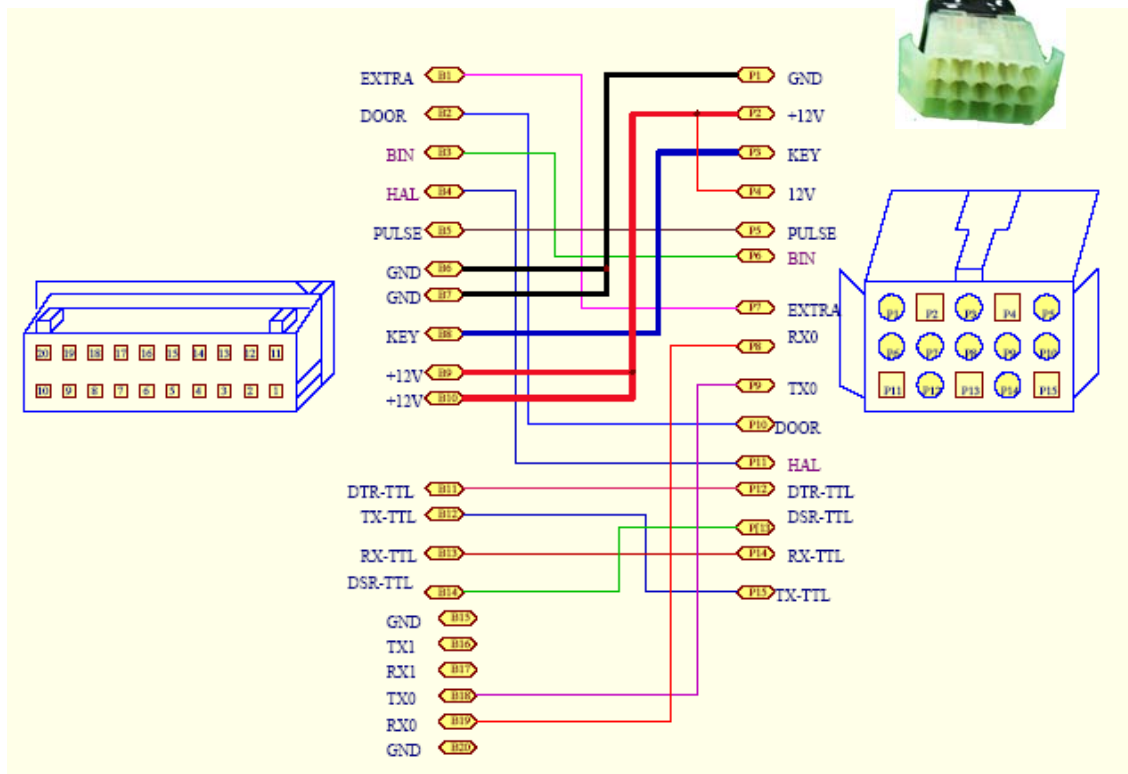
EXTRA B1
DOOR B2
BIN B3
HAL B4
PULSE B5
GND B6
GND B7
KEY B8
+12V B9
+12V B10
DTR-TTL B11
TX-TTL B12
RX-TTL B13
DSR-TTL B14
GND B15
TX1 B16
RX1 B17
TX0 B18
RX0 B19
GND B20

P1 GND
P2 +12V
P3 KEY
P4 12V
P5 PULSE
P6 BIN
P7 EXTRA
P8 RX0
P9 TX0
P10 DOOR
P11 HAL
P12 DTR-TTL
P13 DSR-TTL
P14 RX-TTL
P15 TX-TTL

20 19 18 17 16 15 14 13 12 11
10 9 8 7 6 5 4 3 2 1

P1 P2 P3 P4 P5
P6 P7 P8 P9 P10
P11 P12 P13 P14 P15